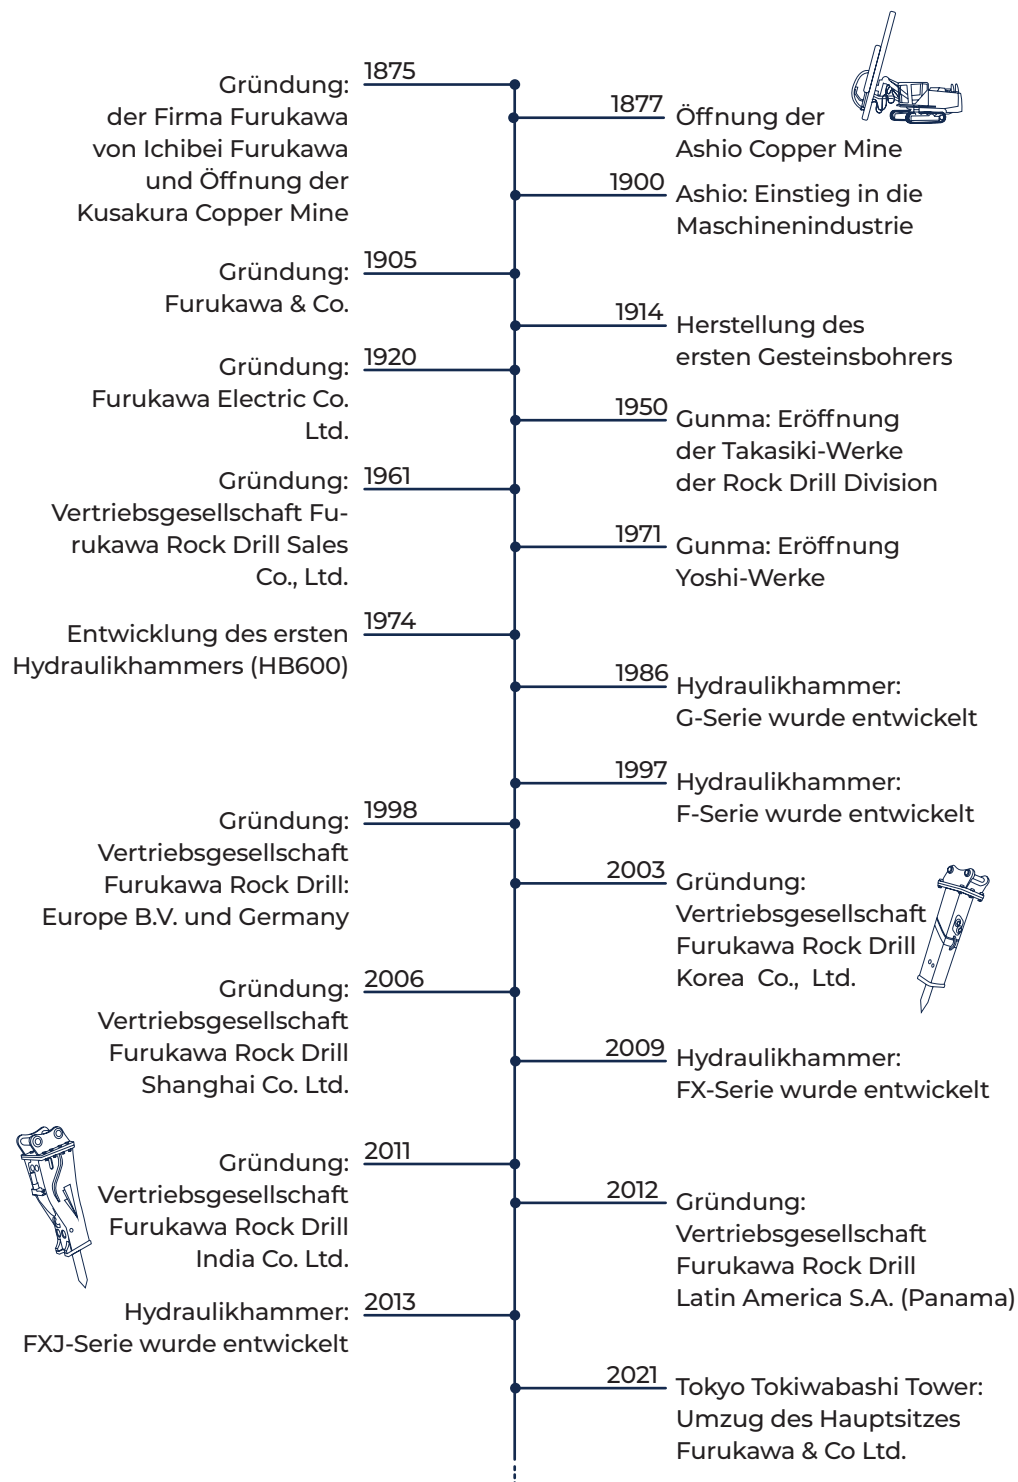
1875
Gründung: der Firma Furukawa von Ichibei Furukawa und Öffnung der Kusakura Copper Mine

1877
Öffnung der Ashio Copper Mine

1900
Ashio: Einstieg in die Maschinenindustrie

1905
Gründung: Furukawa & Co.

1914
Herstellung des ersten Gesteinsbohrers

1920
Gründung: Furukawa Electric Co. Ltd.

1950
Gunma: Eröffnung der Takasiki-Werke der Rock Drill Division

1961
Gründung: Vertriebsgesellschaft Furukawa Rock Drill Sales Co., Ltd.

1971
Gunma: Eröffnung Yoshi-Werke

1974
Entwicklung des ersten Hydraulikhammers (HB600)

1986
Hydraulikhammer: G-Serie wurde entwickelt

1997
Hydraulikhammer: F-Serie wurde entwickelt

1998
Gründung: Vertriebsgesellschaft Furukawa Rock Drill: Europe B.V. und Germany

2003
Gründung: Vertriebsgesellschaft Furukawa Rock Drill Korea Co., Ltd.

2006
Gründung: Vertriebsgesellschaft Furukawa Rock Drill Shanghai Co. Ltd.

2009
Hydraulikhammer: FX-Serie wurde entwickelt

2011
Gründung: Vertriebsgesellschaft Furukawa Rock Drill India Co. Ltd.

2012
Gründung: Vertriebsgesellschaft Furukawa Rock Drill Latin America S.A. (Panama)

2013
Hydraulikhammer: FXJ-Serie wurde entwickelt

2021
Tokyo Tokiwabashi Tower: Umzug des Hauptsitzes Furukawa & Co Ltd.